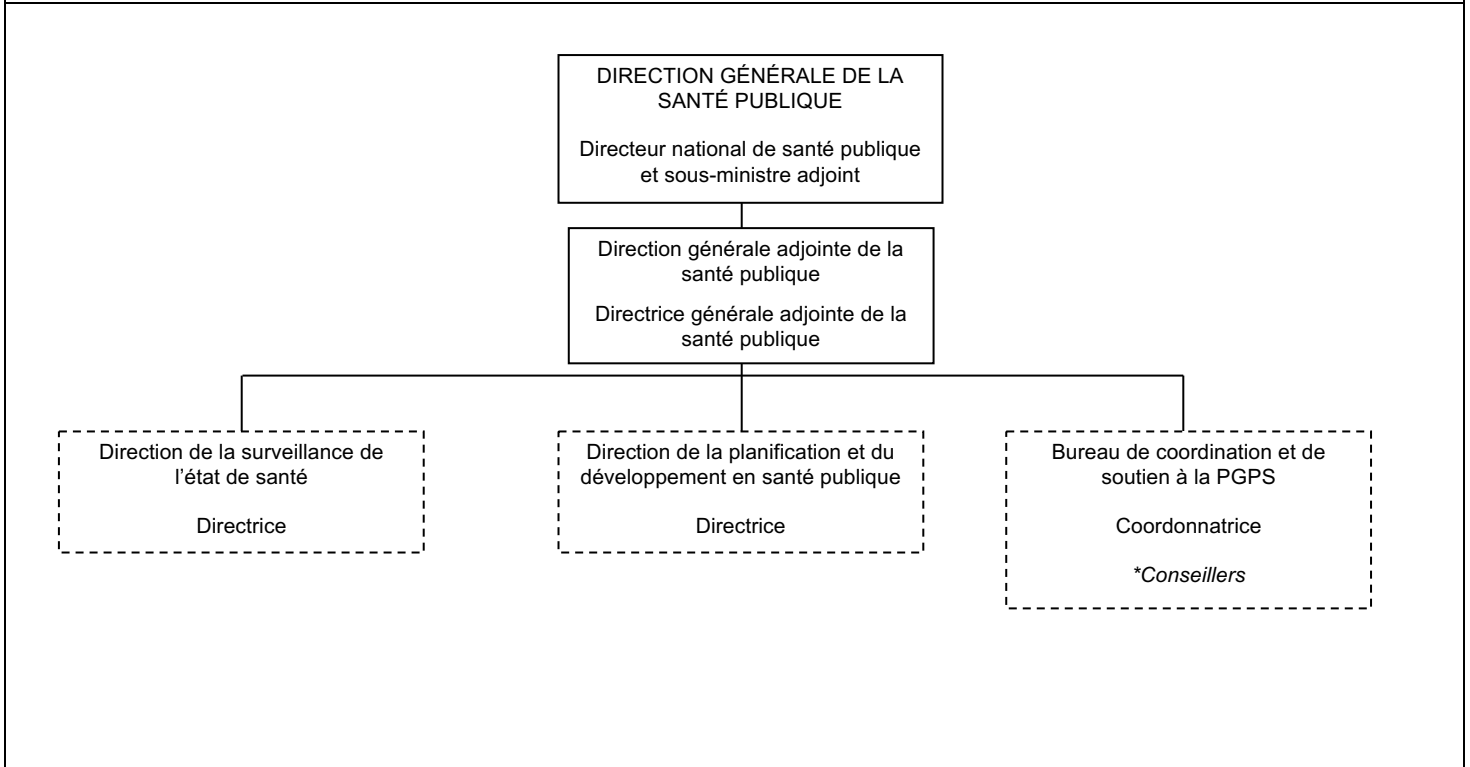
DIRECTION GÉNÉRALE DE LA SANTÉ PUBLIQUE

Directeur national de santé publique et sous-ministre adjoint

Direction générale adjointe de la santé publique

Directrice générale adjointe de la santé publique

Direction de la surveillance de l'état de santé

Directrice

Direction de la planification et du développement en santé publique

Directrice

Bureau de coordination et de soutien à la PGPS

Coordonnatrice

*Conseillers